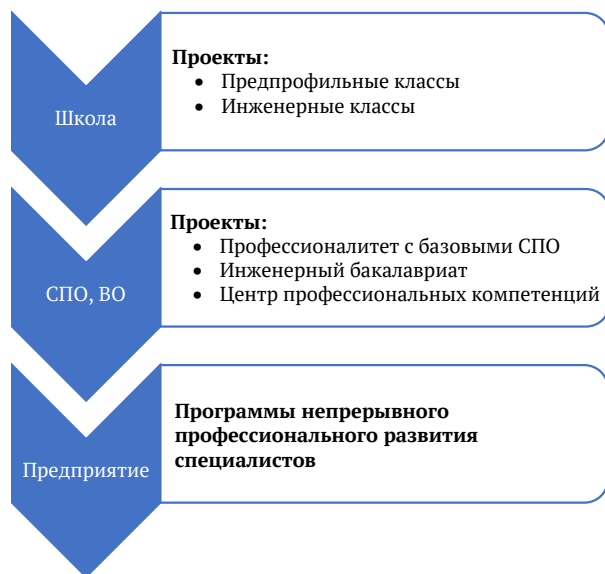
Школа

**Проекты:**
- Предпрофильные классы
- Инженерные классы

СПО, ВО

**Проекты:**
- Профессионалитет с базовыми СПО
- Инженерный бакалавриат
- Центр профессиональных компетенций

Предприятие

**Программы непрерывного профессионального развития специалистов**